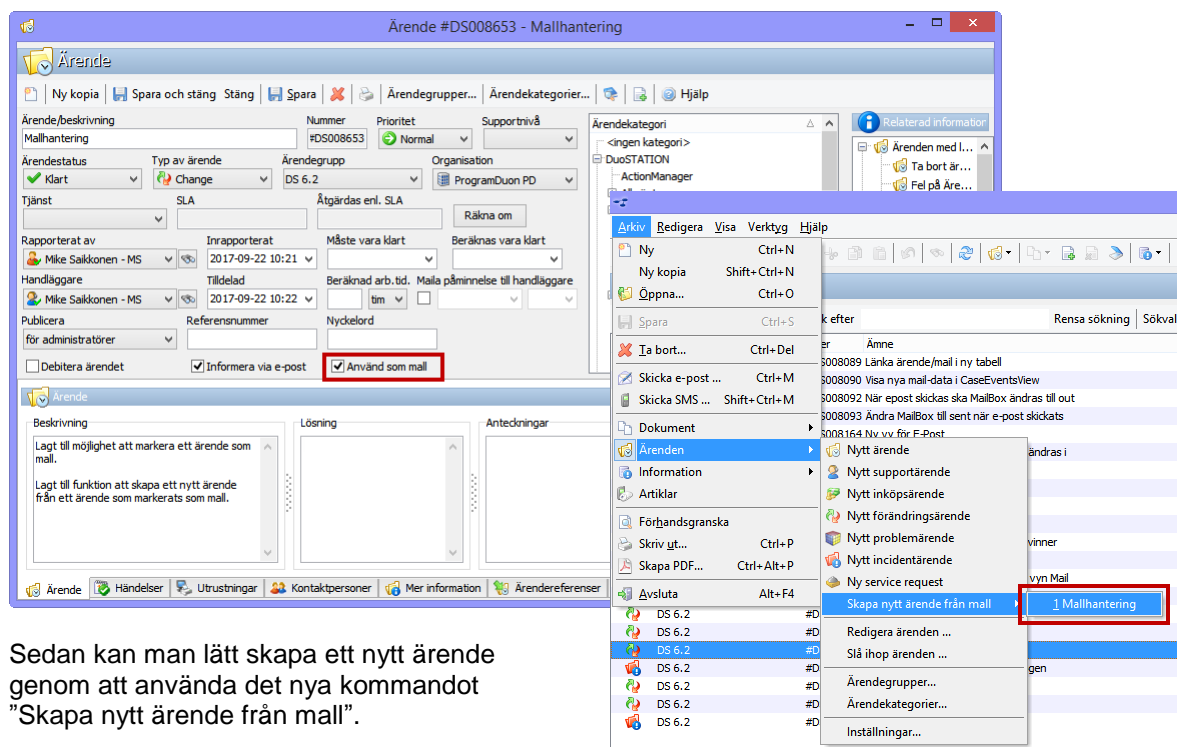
Ärende #DS008653 - Mallhantering

Ärende

Ny kopia | Spara och stäng Stäng | Spara | Ärendegrupper... | Ärendekategorier... | Hjälp

Ärende/beskrivning
Mallhantering
Nummer
#DS008653
Prioritet
Normal
Supportnivå

Ärendestatus
Klart
Typ av ärende
Change
Ärendegrupp
DS 6.2
Organisation
ProgramDuon PD

Tjänst
SLA
Åtgärdas enl. SLA
Räkna om

Rapporterat av
Mike Saikkonen - MS
Inrapporterat
2017-09-22 10:21
Måste vara klart
Beräknas vara klart

Handläggare
Mike Saikkonen - MS
Tilldelad
2017-09-22 10:22
Beräknad arb.tid.
tim
Maila påminnelse till handläggare

Publicera
för administratörer
Referensnummer
Nyckelord

Debitera ärendet
Informera via e-post
Använd som mall

Ärendekategori
<ingen kategori>
DuoSTATION
ActionManager

Relaterad information
Ärenden med l...
Ta bort är...
Fel på Äre...

Ärende
Beskrivning
Lagt till möjlighet att markera ett ärende som mall.

Lagt till funktion att skapa ett nytt ärende från ett ärende som markerats som mall.
Lösning
Anteckningar

Ärende | Händelser | Utrustningar | Kontaktpersoner | Mer information | Ärendereferenser

Arkiv Redigera Visa Verktyg Hjälp
Ny Ctrl+N
Ny kopia Shift+Ctrl+N
Öppna... Ctrl+O
Spara Ctrl+S
Ta bort... Ctrl+Del
Skicka e-post ... Ctrl+M
Skicka SMS ... Shift+Ctrl+M
Dokument
Ärenden
Information
Artiklar
Förhandsgranska
Skriv ut... Ctrl+P
Skapa PDF... Ctrl+Alt+P
Avsluta Alt+F4

Nytt ärende
Nytt supportärende
Nytt inköpsärende
Nytt förändringsärende
Nytt problemärende
Nytt incidentärende
Ny service request
Skapa nytt ärende från mall
Redigera ärenden ...
Slå ihop ärenden ...
Ärendegrupper...
Ärendekategorier...
Inställningar...

1 Mallhantering

k efter
Rensa sökning
Sökval
er Ämne
S008089 Länka ärende/mail i ny tabell
S008090 Visa nya mail-data i CaseEventsView
S008092 När epost skickas ska MailBox ändras till sent
S008093 Ändra MailBox till sent när e-post skickats
S008164 Ny vy för E-Post
ändras i
vinner
vyn Mail
gen
DS 6.2 #D
DS 6.2 #D
DS 6.2 #D
DS 6.2 #D
DS 6.2 #D
DS 6.2 #D
DS 6.2 #D

Sedan kan man lätt skapa ett nytt ärende genom att använda det nya kommandot ”Skapa nytt ärende från mall”.